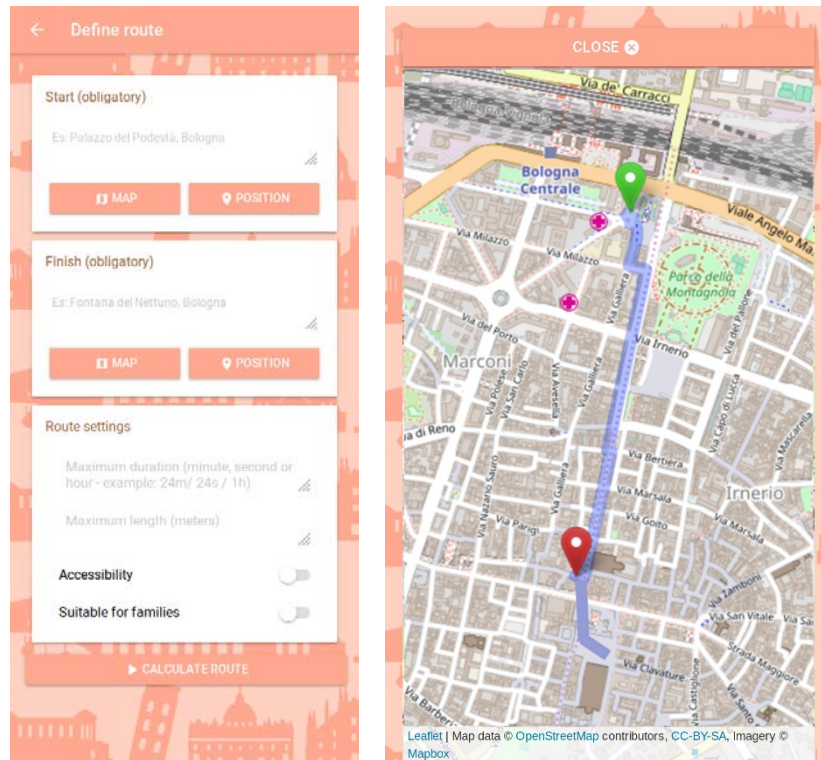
Define route

Start (obligatory)

Es: Palazzo del Podestà, Bologna

MAP

POSITION

Finish (obligatory)

Es: Fontana del Nettuno, Bologna

MAP

POSITION

Route settings

Maximum duration (minute, second or hour - example: 24m/ 24s / 1h)

Maximum length (meters)

Accessibility

Suitable for families

CALCULATE ROUTE

CLOSE

Via de' Carracci
Bologna Centrale
Viale Angelo Ma
Via Milazzo
Via Milazzo
Parco della Montagnola
Via del Porto
Via Galliera
Via Irnerio
Marconi
Via Polese
Via San Carlo
Via Avesella
Via Galliera
Via del Pallone
Via di Reno
Via Nazario Sauro
Via Capo di Lucca
Via Mascarella
Via Berberia
Irnerio
Via Marsala
Via Galliera
Via Goito
Via Parigi
Via Marsala
Via Zamboni
Via San Vitale
Strada Maggiore
Via Clavature
Via Castiglione
Via Barberia

Leaflet | Map data © OpenStreetMap contributors, CC-BY-SA, Imagery © Mapbox